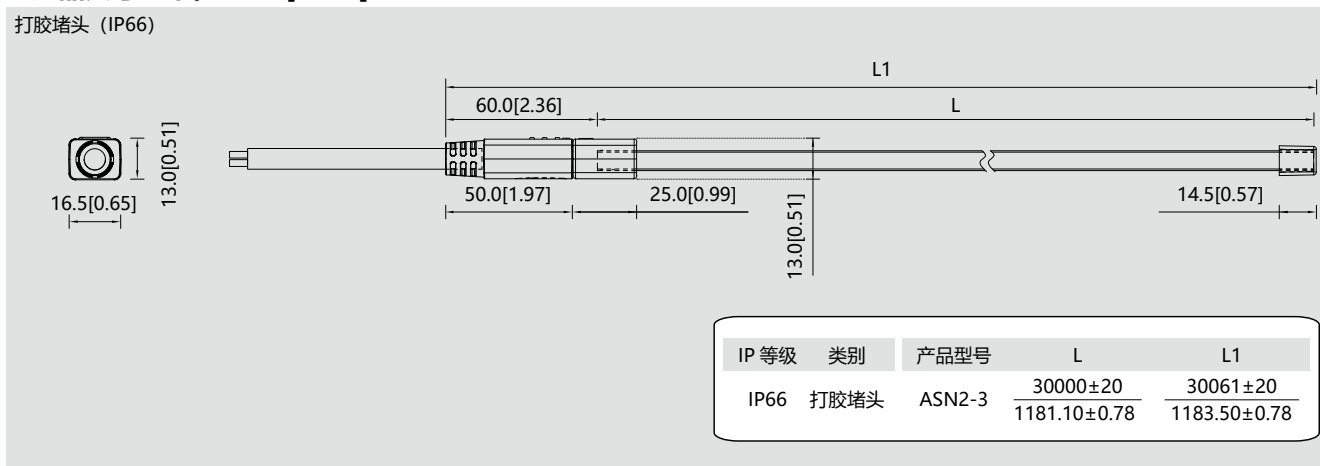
打胶堵头（IP66）

L1

60.0[2.36]

L

13.0[0.51]

16.5[0.65]

50.0[1.97]

25.0[0.99]

14.5[0.57]

13.0[0.51]

| IP 等级 | 类别 | 产品型号 | L | L1 |
|---|---|---|---|---|
| IP66 | 打胶堵头 | ASN2-3 | $\frac{30000\pm20}{1181.10\pm0.78}$ | $\frac{30061\pm20}{1183.50\pm0.78}$ |